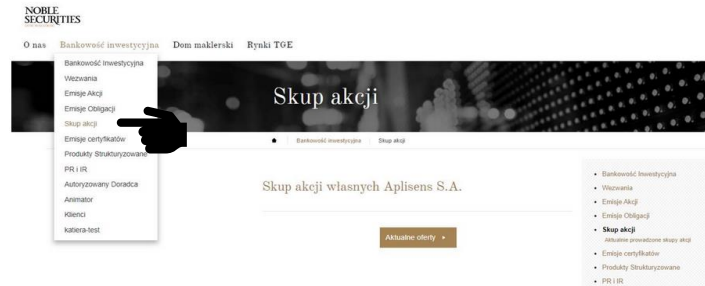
NOBLE SECURITIES

O nas Bankowość inwestycyjna Dom maklerski Rynki TGE

Bankowość Inwestycyjna
Wezwania
Emisje Akcji
Emisje Obligacji
Skup akcji
Emisje certyfikatów
Produkty Strukturyzowane
PR i IR
Autoryzowany Doradca
Animator
Klienci
katiera-test

Skup akcji

Bankowość Inwestycyjna Skup akcji

Skup akcji własnych Aplisens S.A.

Aktualne oferty ▸

• Bankowość Inwestycyjna
• Wezwania
• Emisje Akcji
• Emisje Obligacji
• Skup akcji
Aktualnie prowadzone skupy akcji
• Emisje certyfikatów
• Produkty Strukturyzowane
• PR i IR